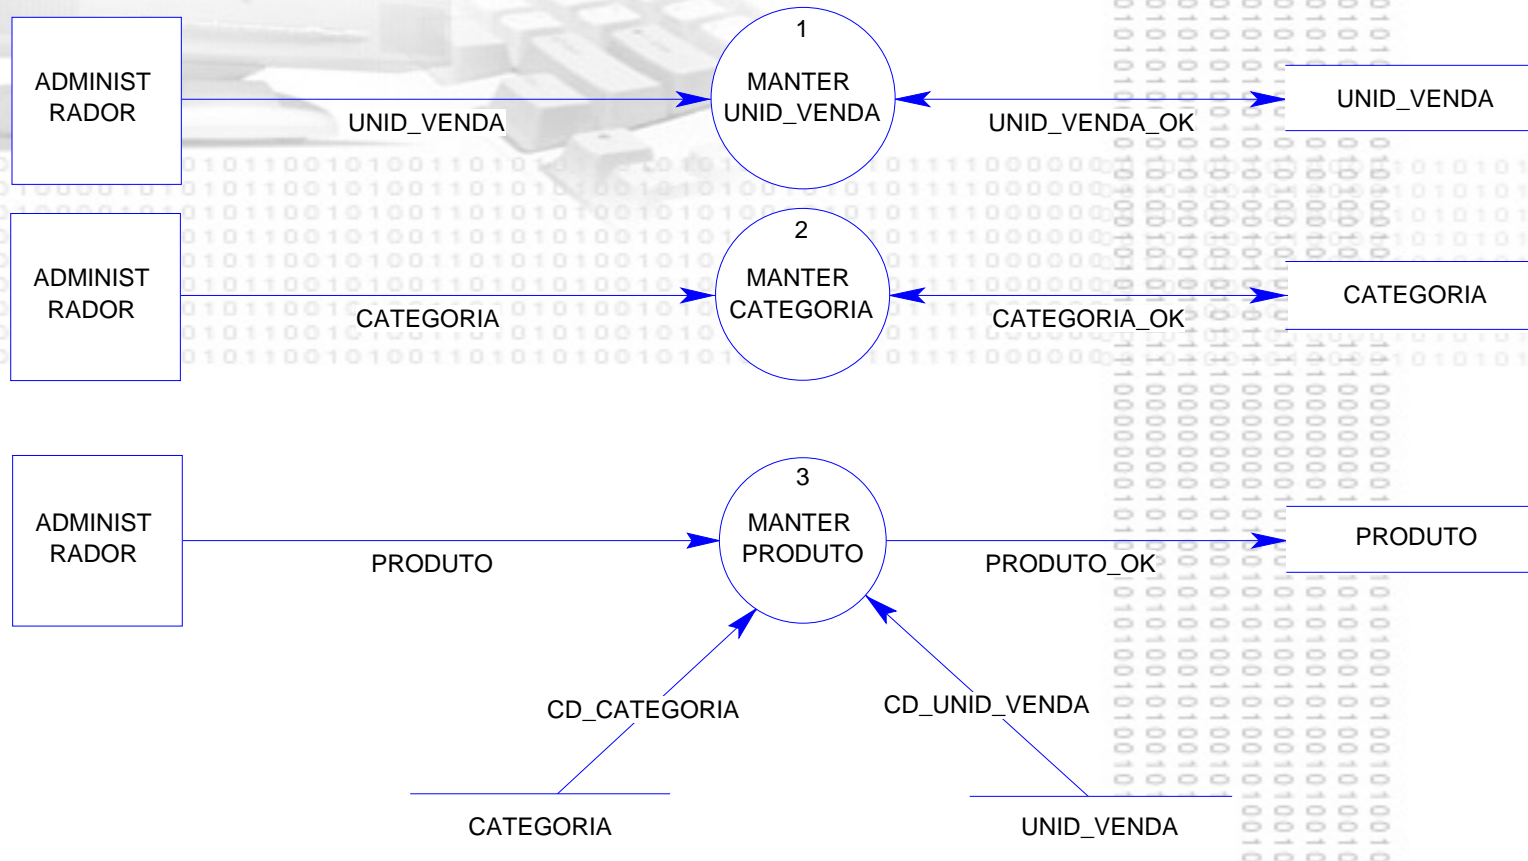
ADMINIST RADOR

UNID_VENDA

1
MANTER UNID_VENDA

UNID_VENDA_OK

UNID_VENDA

ADMINIST RADOR

CATEGORIA

2
MANTER CATEGORIA

CATEGORIA_OK

CATEGORIA

ADMINIST RADOR

PRODUTO

3
MANTER PRODUTO

PRODUTO_OK

PRODUTO

CD_CATEGORIA

CD_UNID_VENDA

CATEGORIA

UNID_VENDA